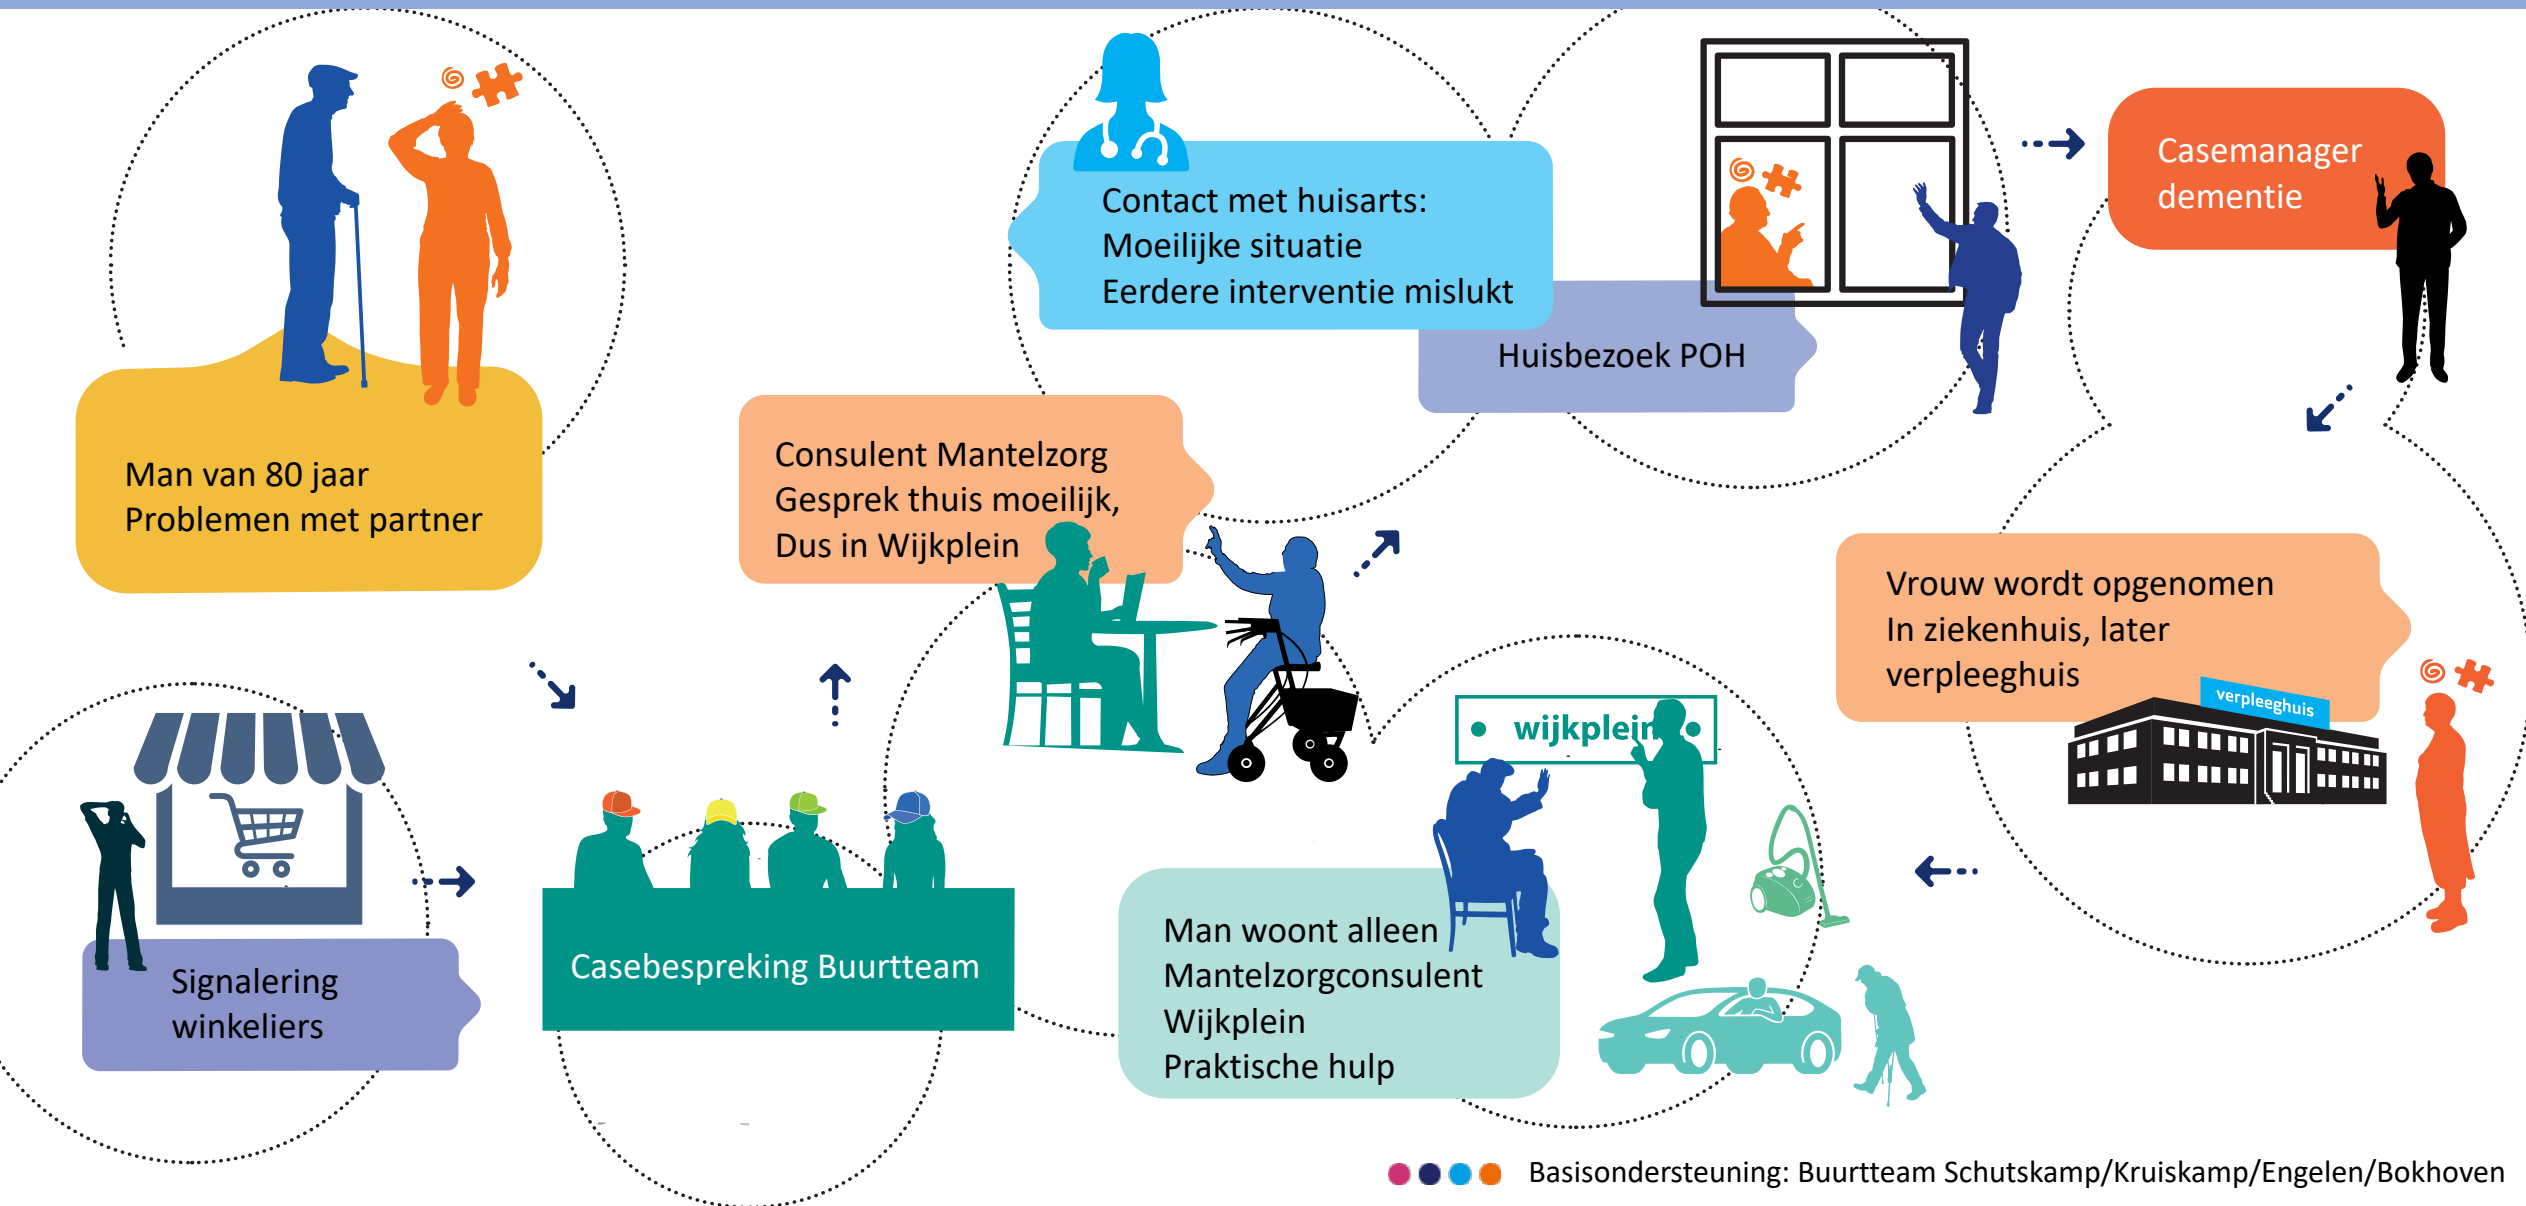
Man van 80 jaar
Problemen met partner

Signalering winkeliers

Casebespreking Buurtteam

Consulent Mantelzorg
Gesprek thuis moeilijk,
Dus in Wijkplein

Contact met huisarts:
Moeilijke situatie
Eerdere interventie mislukt

Huisbezoek POH

Casemanager dementie

Vrouw wordt opgenomen
In ziekenhuis, later
verpleeghuis

verpleeghuis

wijkplein

Man woont alleen
Mantelzorgconsulent
Wijkplein
Praktische hulp

Basisondersteuning: Buurtteam Schutskamp/Kruiskamp/Engelen/Bokhoven